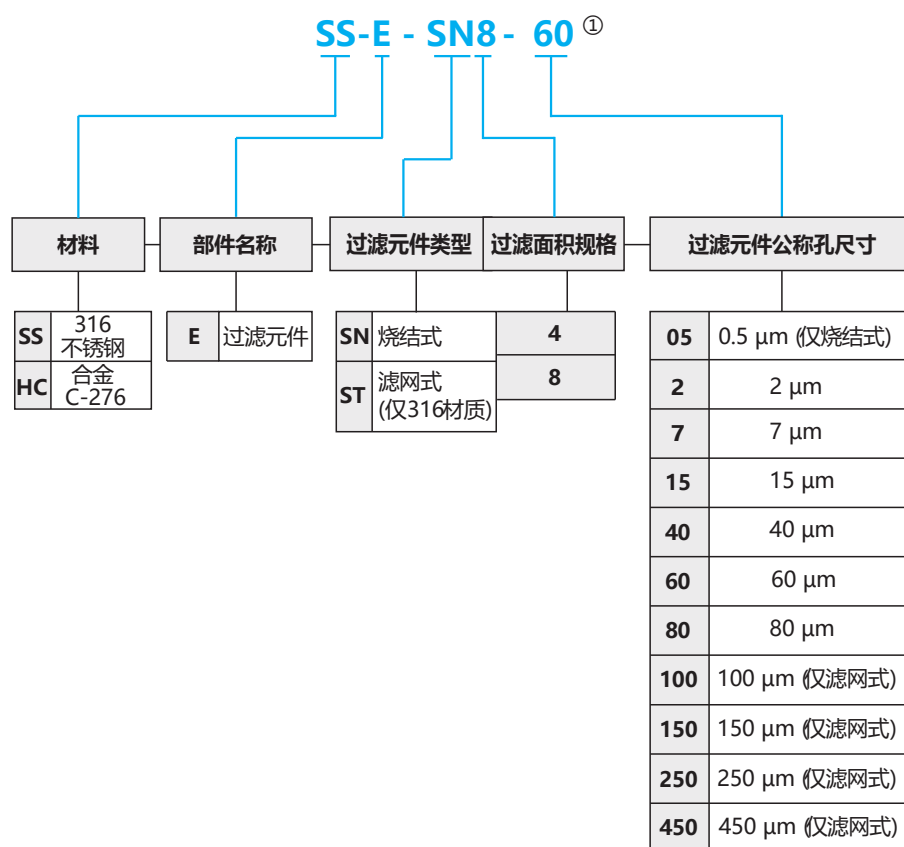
SS-E - SN8 - 60 ①

材料

| SS | 316 不锈钢 |
|---|---|
| HC | 合金 C-276 |

部件名称

| E | 过滤元件 |
|---|---|

过滤元件类型

| SN | 烧结式 |
|---|---|
| ST | 滤网式 (仅316材质) |

过滤面积规格

| 4 |
|---|
| 8 |

过滤元件公称孔尺寸

| 05 | 0.5 µm (仅烧结式) |
|---|---|
| 2 | 2 µm |
| 7 | 7 µm |
| 15 | 15 µm |
| 40 | 40 µm |
| 60 | 60 µm |
| 80 | 80 µm |
| 100 | 100 µm (仅滤网式) |
| 150 | 150 µm (仅滤网式) |
| 250 | 250 µm (仅滤网式) |
| 450 | 450 µm (仅滤网式) |